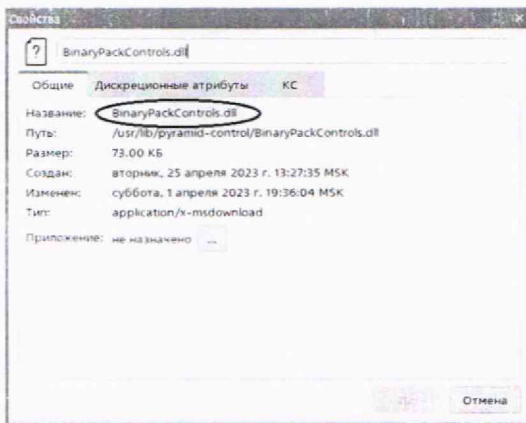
Свойства

? BinaryPackControls.dll

Общие Дискреционные атрибуты КС

Название: BinaryPackControls.dll
Путь: /usr/lib/pyramid-control/BinaryPackControls.dll
Размер: 73.00 КБ
Создан: вторник, 25 апреля 2023 г. 13:27:35 MSK
Изменен: суббота, 1 апреля 2023 г. 19:36:04 MSK
Тип: application/x-msdownload

Приложение: не назначено ...

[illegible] Отмена